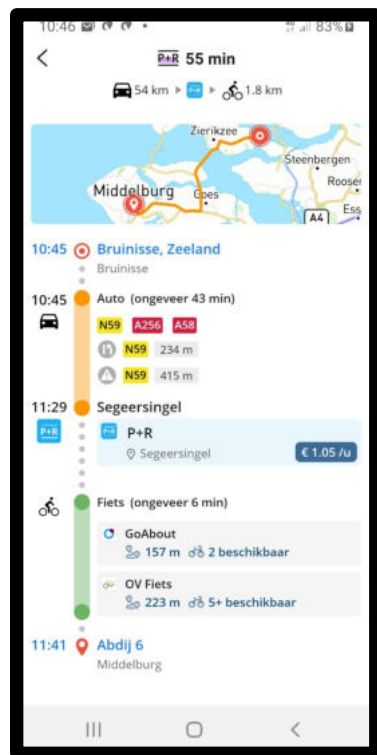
10:46 83%

P+R 55 min

54 km P+R 1.8 km

Zierikzee
Steenbergen
Middelburg
Goes
Rooser
A4
Ess

10:45 Bruinisse, Zeeland
Bruinisse

10:45 Auto (ongeveer 43 min)
N59 A256 A58
N59 234 m
N59 415 m

11:29 Segeersingel
P+R
P+R
Segeersingel
€ 1.05 /u

Fiets (ongeveer 6 min)
GoAbout
157 m 2 beschikbaar
OV Fiets
223 m 5+ beschikbaar

11:41 Abdij 6
Middelburg